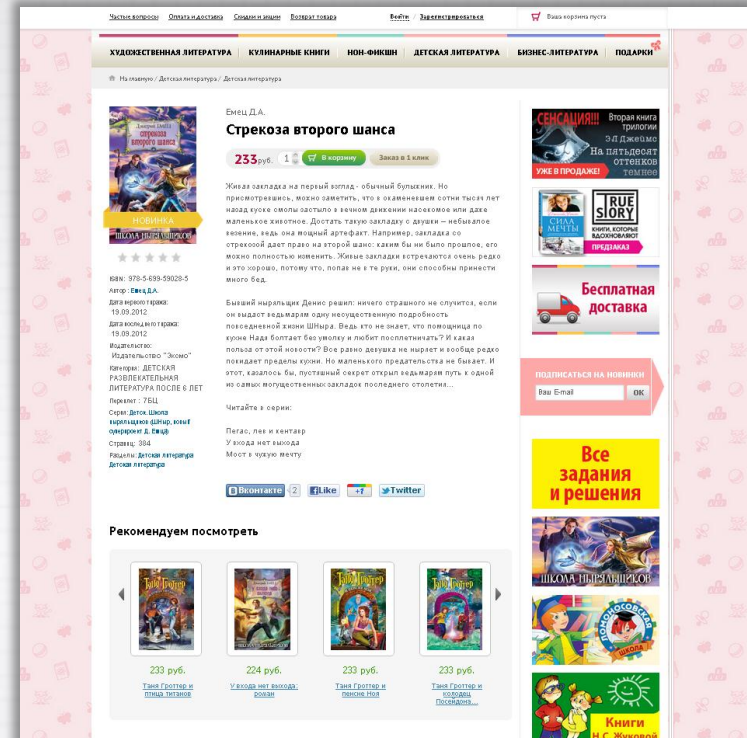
Частые вопросы Оплата и доставка Скидки и акции Возврат товара

Войти / Зарегистрироваться

Ваша корзина пуста

ХУДОЖЕСТВЕННАЯ ЛИТЕРАТУРА КУЛИНАРНЫЕ КНИГИ НОН-ФИКШН ДЕТСКАЯ ЛИТЕРАТУРА БИЗНЕС-ЛИТЕРАТУРА ПОДАРКИ

На главную / Детская литература / Детская литература

НОВИНКА

ШКОЛА НЫРЯЛЬЩИКОВ

ISBN: 978-5-699-59028-5
Автор: Емец Д.А.
Дата первого тиража: 19.09.2012
Дата последнего тиража: 19.09.2012
Издательство: Издательство "Эксмо"
Категория: ДЕТСКАЯ РАЗВЛЕКАТЕЛЬНАЯ ЛИТЕРАТУРА ПОСЛЕ 6 ЛЕТ
Переплет: 7БЦ
Серия: Детск. Школа ныряльщиков (ШНыр, новый суперпроект Д. Емца)
Страниц: 384
Разделы: Детская литература Детская литература

Емец Д.А.

Стрекоза второго шанса

233 руб. 1 В корзину Заказ в 1 клик

Живая закладка на первый взгляд - обычный булыжник. Но присмотревшись, можно заметить, что в окаменевшем сотни тысяч лет назад куске смолы застыло в вечном движении насекомое или даже маленькое животное. Достать такую закладку с двушки – небывалое везение, ведь она мощный артефакт. Например, закладка со стрекозой дает право на второй шанс: каким бы ни было прошлое, его можно полностью изменить. Живые закладки встречаются очень редко и это хорошо, потому что, попав не в те руки, они способны принести много бед.

Бывший ныряльщик Денис решил: ничего страшного не случится, если он выдаст ведьмарям одну несущественную подробность повседневной жизни ШНыра. Ведь кто не знает, что помощница по кухне Надя болтает без умолку и любит посплетничать? И какая польза от этой новости? Все равно девушка не ныряет и вообще редко покидает пределы кухни. Но маленького предательства не бывает. И этот, казалось бы, пустячный секрет открыл ведьмарям путь к одной из самых могущественных закладок последнего столетия...

Читайте в серии:

Пегас, лев и кентавр
У входа нет выхода
Мост в чужую мечту

Вконтакте 2 Like +1 Twitter

Рекомендуем посмотреть

233 руб. Таня Гроттер и птица титанов
224 руб. У входа нет выхода: роман
233 руб. Таня Гроттер и пенсне Ноя
233 руб. Таня Гроттер и колодец Посейдона...

СЕНСАЦИЯ!!! Вторая книга трилогии Э.Л Джеймс На пятьдесят оттенков темнее УЖЕ В ПРОДАЖЕ!

СИЛА МЕЧТЫ TRUE STORY КНИГИ, КОТОРЫЕ ВДОХНОВЛЯЮТ ПРЕДЗАКАЗ

Бесплатная доставка

ПОДПИСАТЬСЯ НА НОВИНКИ
Ваш E-mail OK

Все задания и решения

ШКОЛА НЫРЯЛЬЩИКОВ

ЛОМОНОСОВСКАЯ ШКОЛА

Книги Н.С. Жуковой